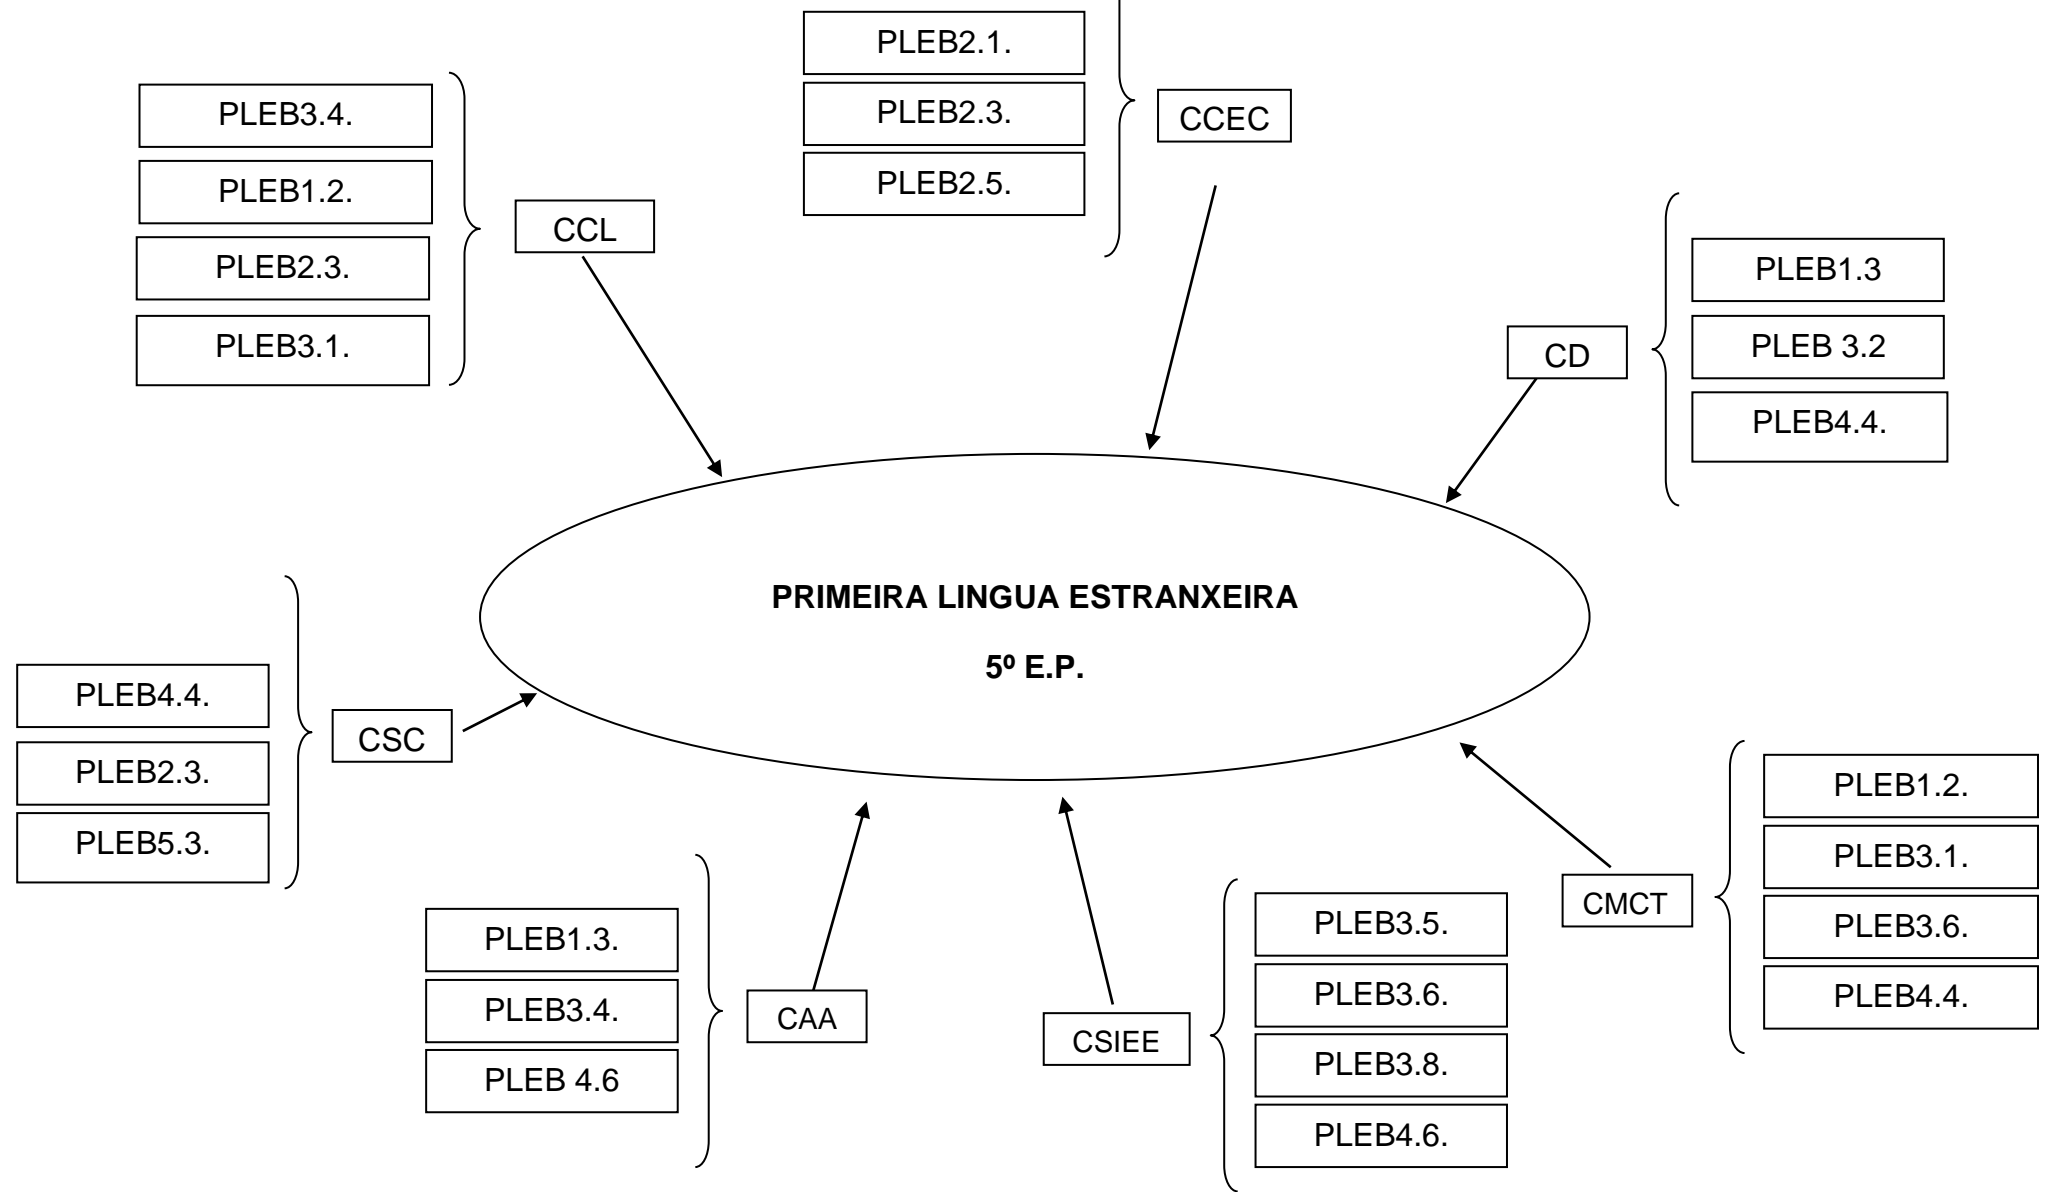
PLEB2.1.
PLEB2.3.
PLEB2.5.

CCEC

PLEB3.4.
PLEB1.2.
PLEB2.3.
PLEB3.1.

CCL

CD

PLEB1.3
PLEB 3.2
PLEB4.4.

PRIMEIRA LINGUA ESTRANXEIRA

5º E.P.

PLEB4.4.
PLEB2.3.
PLEB5.3.

CSC

PLEB1.3.
PLEB3.4.
PLEB 4.6

CAA

CSIEE

PLEB3.5.
PLEB3.6.
PLEB3.8.
PLEB4.6.

CMCT

PLEB1.2.
PLEB3.1.
PLEB3.6.
PLEB4.4.